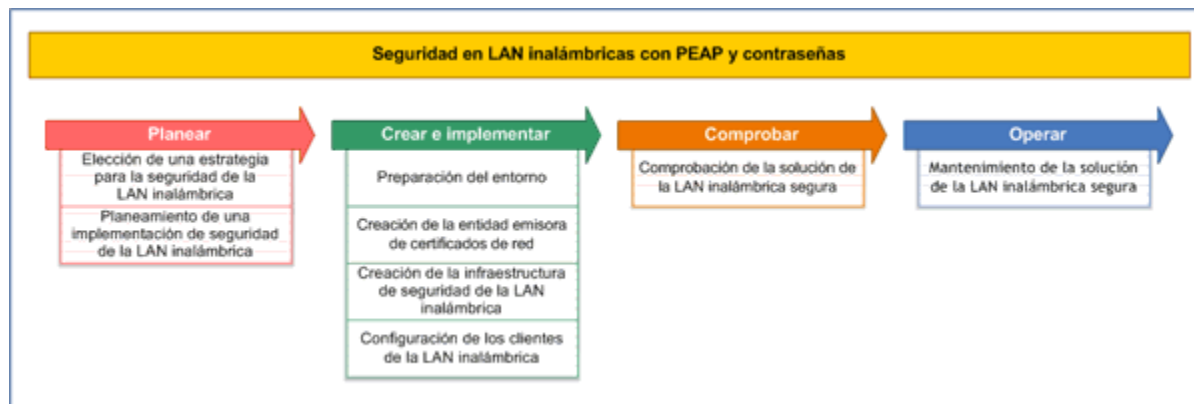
Seguridad en LAN inalámbricas con PEAP y contraseñas

Planear

Elección de una estrategia para la seguridad de la LAN inalámbrica

Planeamiento de una implementación de seguridad de la LAN inalámbrica

Crear e implementar

Preparación del entorno

Creación de la entidad emisora de certificados de red

Creación de la infraestructura de seguridad de la LAN inalámbrica

Configuración de los clientes de la LAN inalámbrica

Comprobar

Comprobación de la solución de la LAN inalámbrica segura

Operar

Mantenimiento de la solución de la LAN inalámbrica segura